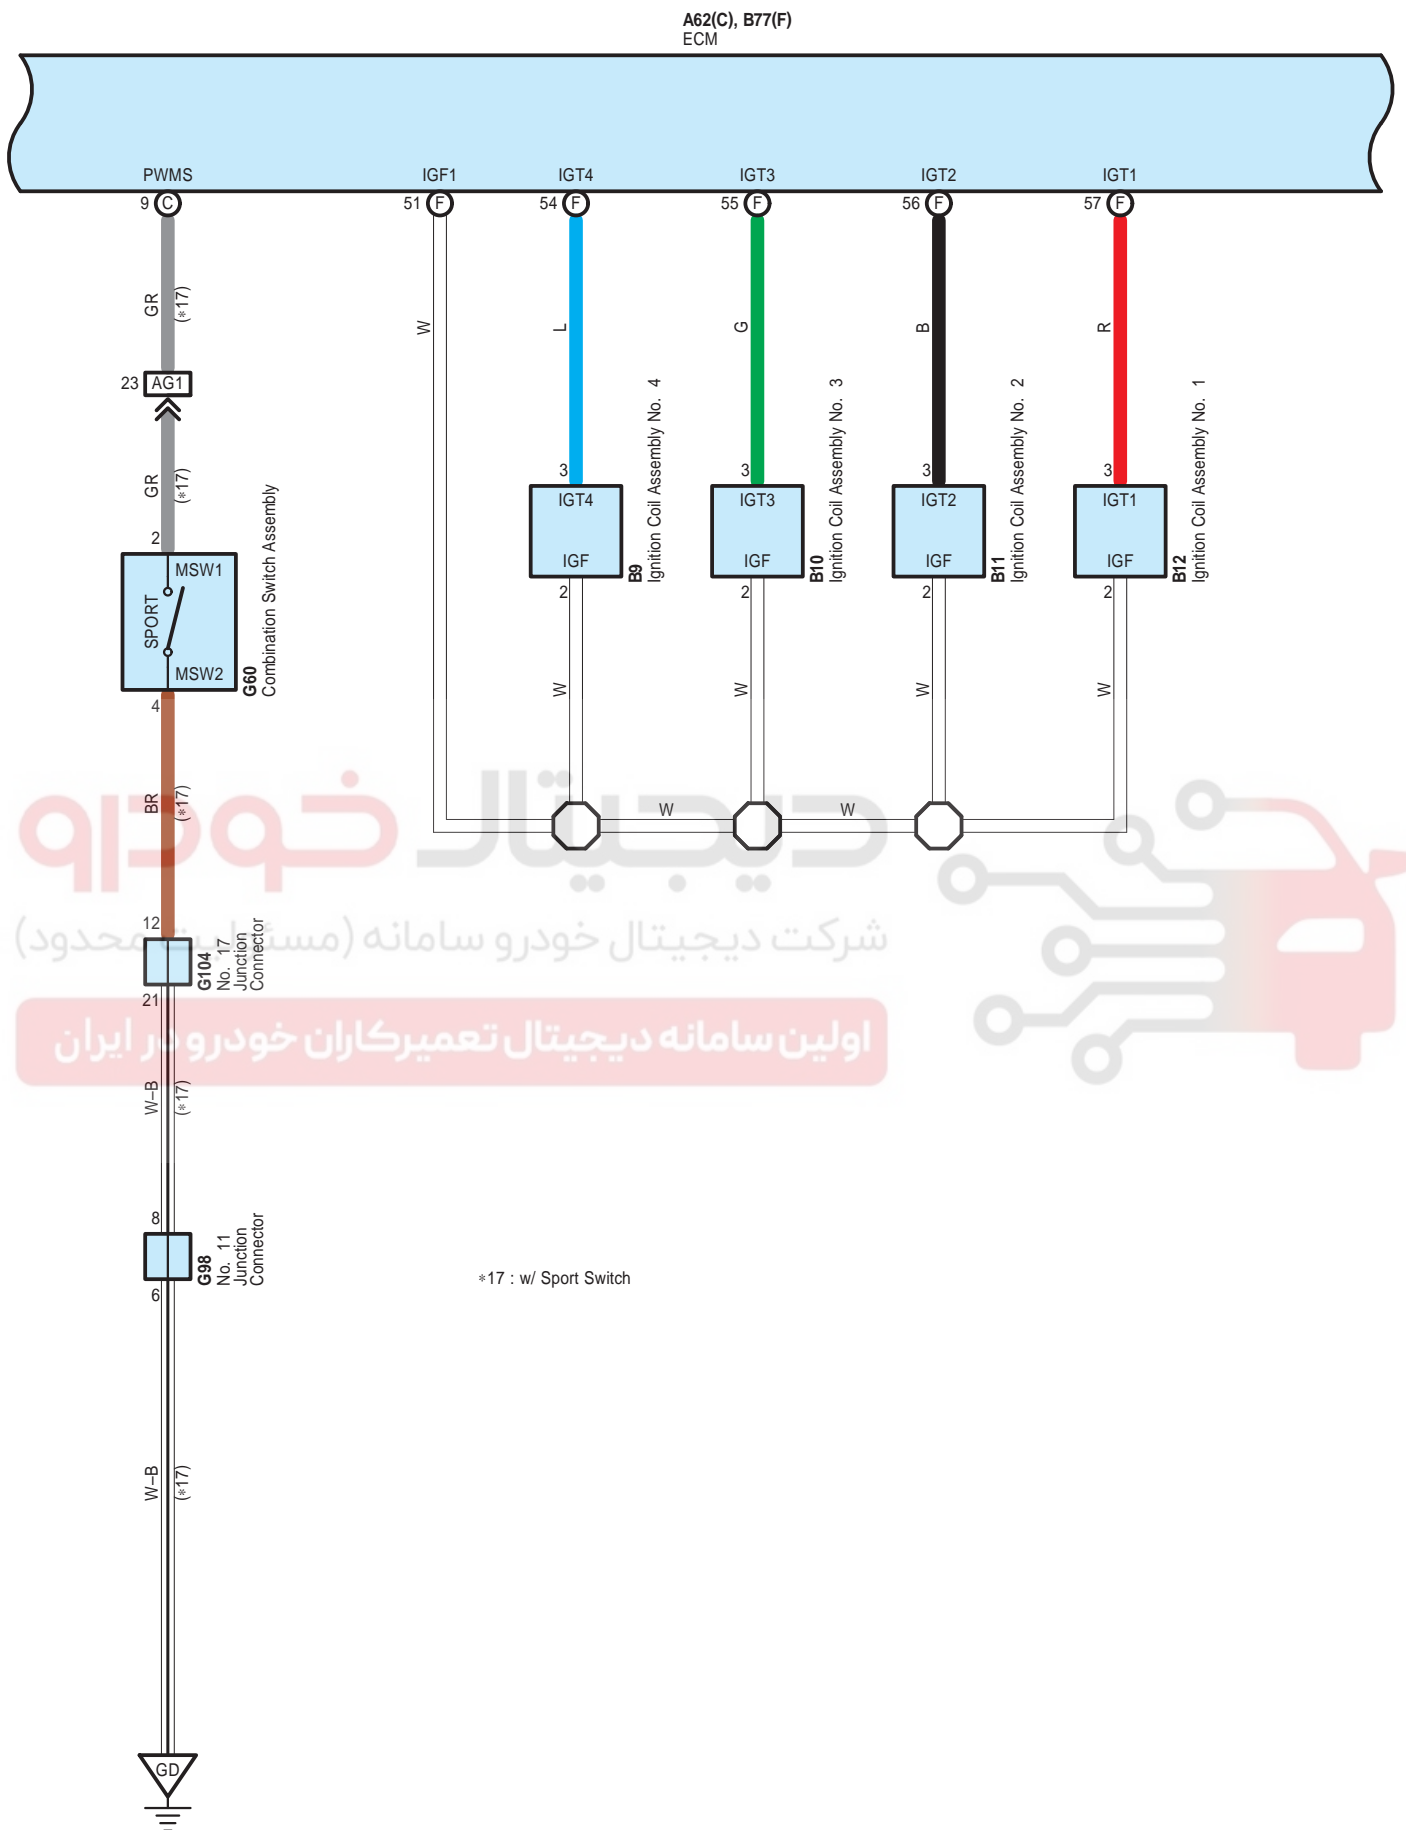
A62(C), B77(F)
ECM

PWMS
9 C
IGF1
51 F
IGT4
54 F
IGT3
55 F
IGT2
56 F
IGT1
57 F

GR (∗17)
23 AG1
GR (∗17)
2
MSW1
SPORT
MSW2
G60
Combination Switch Assembly
4
BR (∗17)
12
G104
No. 17
Junction
Connector
21
W-B (∗17)
8
G98
No. 11
Junction
Connector
6
W-B (∗17)
GD

W
L
G
B
R
3
IGT4
IGF
2
B9
Ignition Coil Assembly No. 4
3
IGT3
IGF
2
B10
Ignition Coil Assembly No. 3
3
IGT2
IGF
2
B11
Ignition Coil Assembly No. 2
3
IGT1
IGF
2
B12
Ignition Coil Assembly No. 1
W
W
W
W
W
W

∗17 : w/ Sport Switch

دیجیتال خودرو
شرکت دیجیتال خودرو سامانه (مسئولیت محدود)
اولین سامانه دیجیتال تعمیرکاران خودرو در ایران